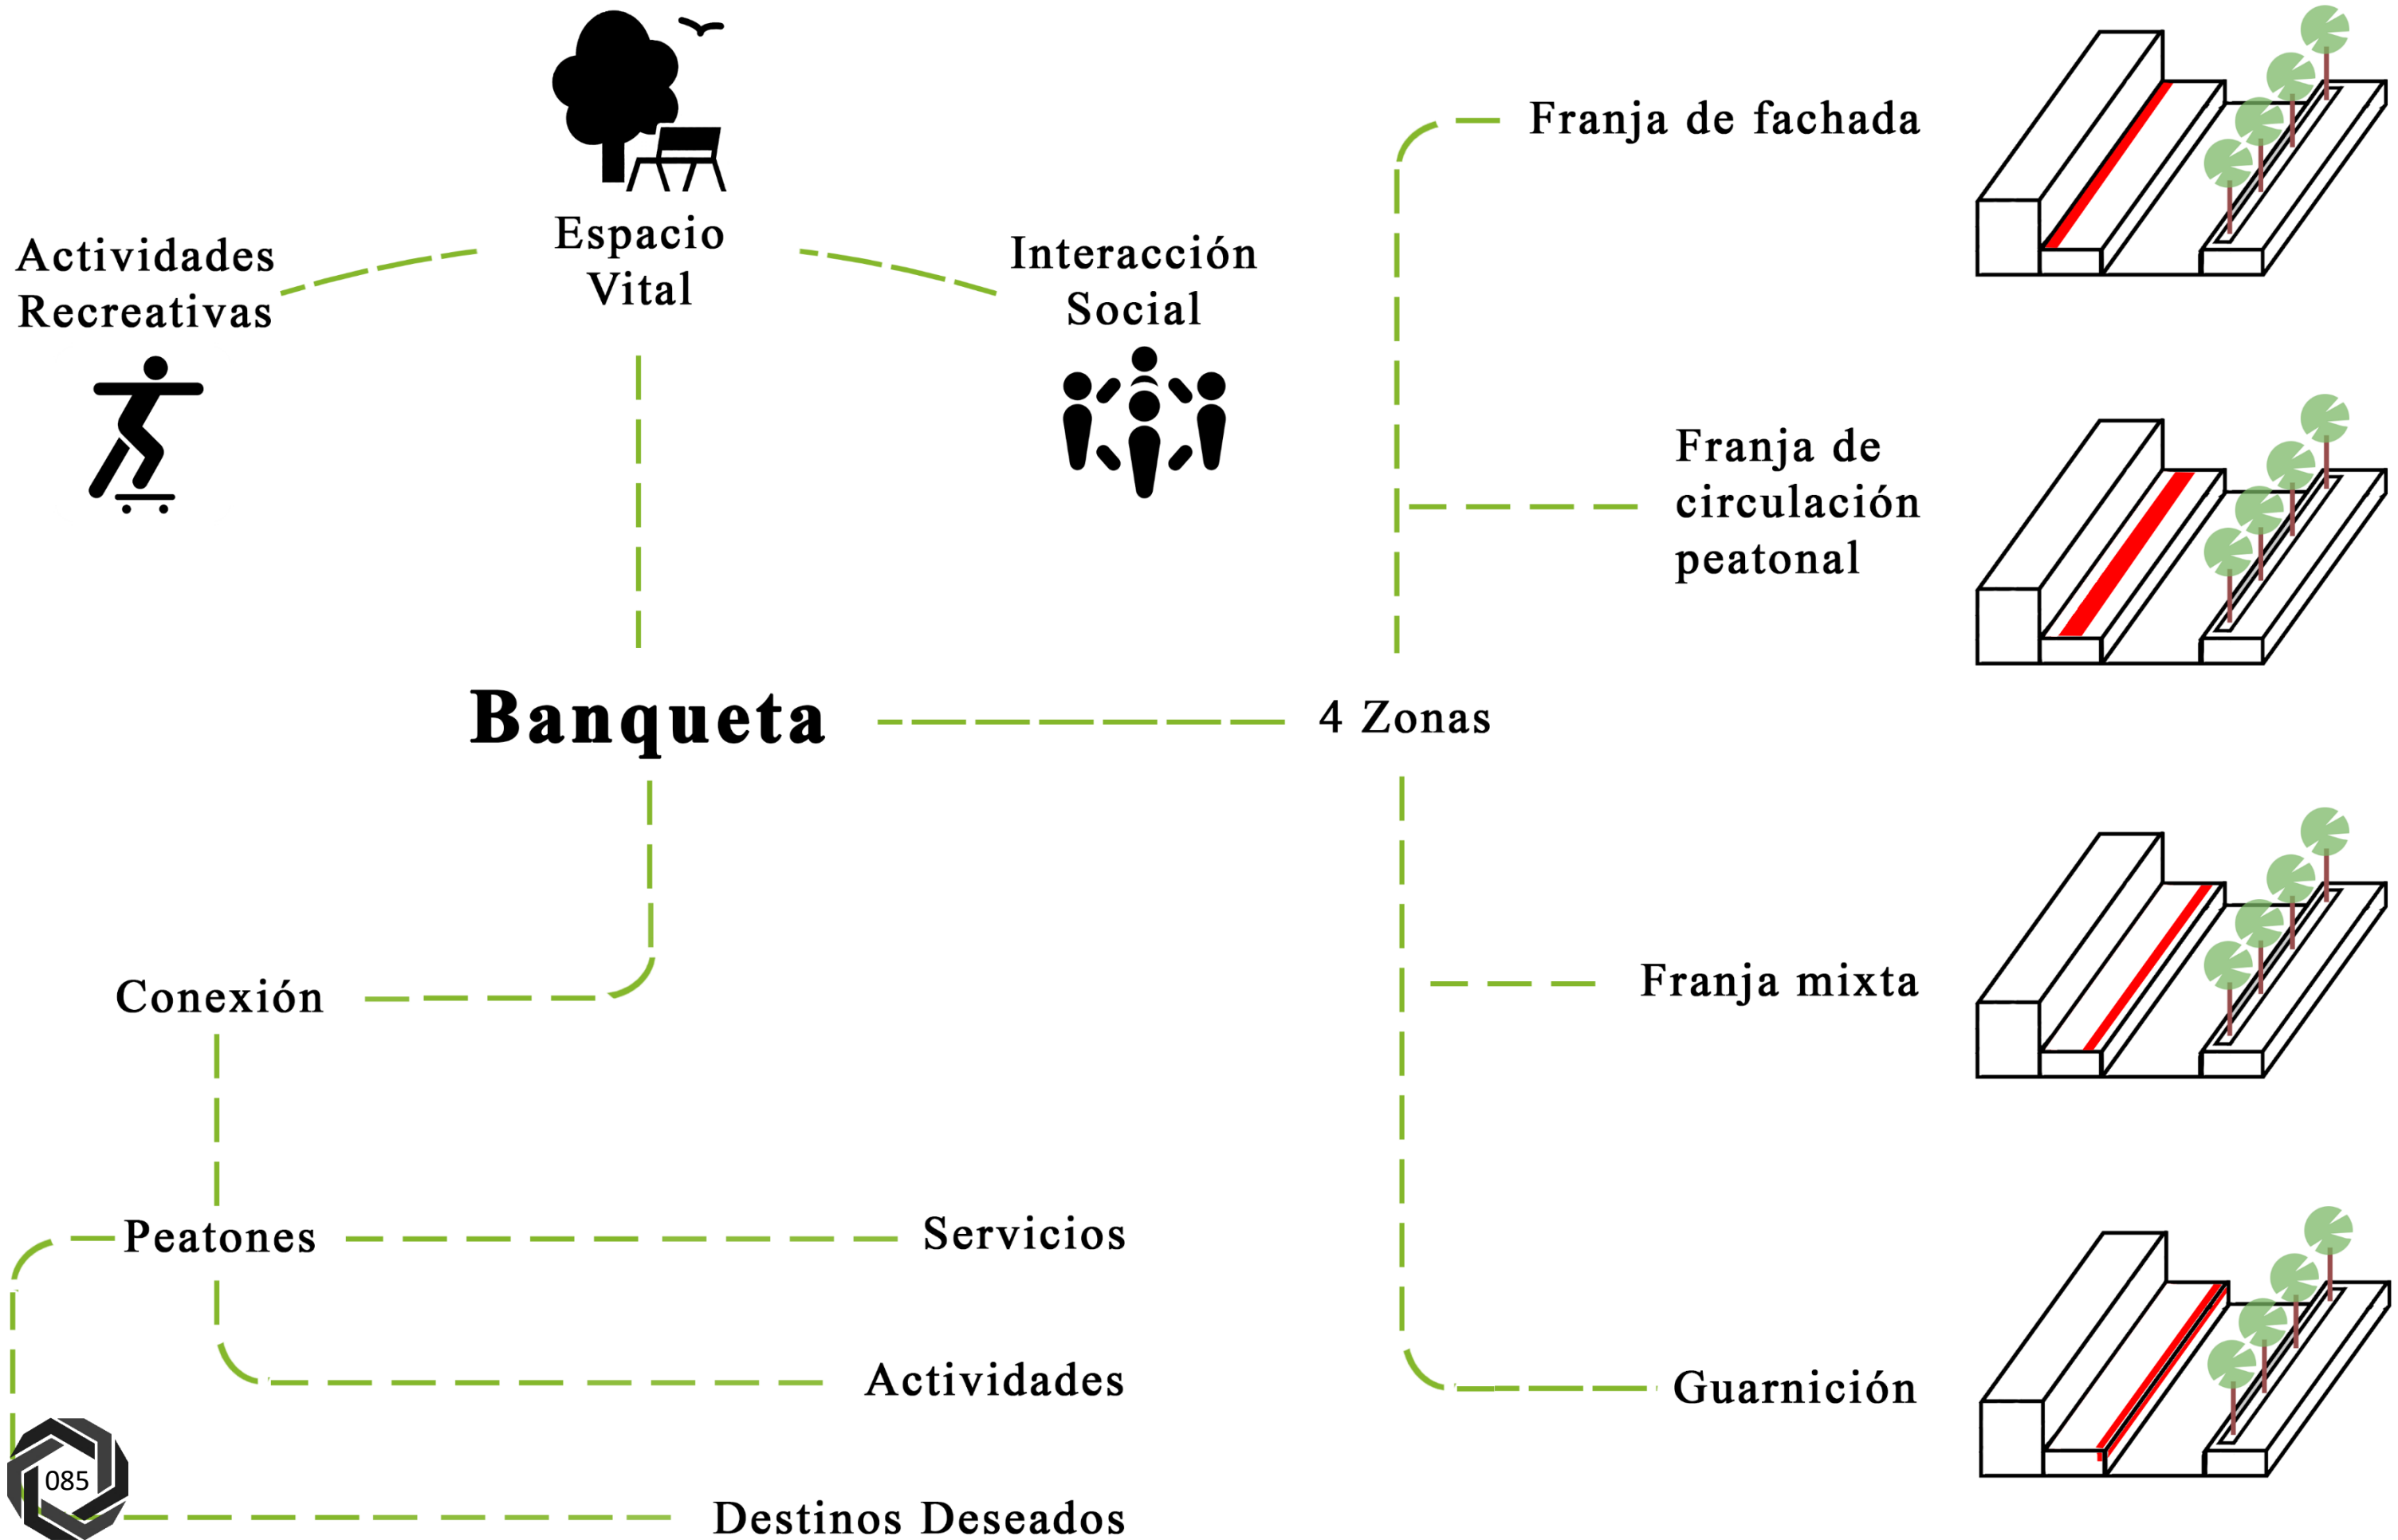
Espacio Vital

Actividades Recreativas

Interacción Social

Franja de fachada

Franja de circulación peatonal

Banqueta

4 Zonas

Franja mixta

Conexión

Guarnición

Peatones

Servicios

Actividades

085

Destinos Deseados